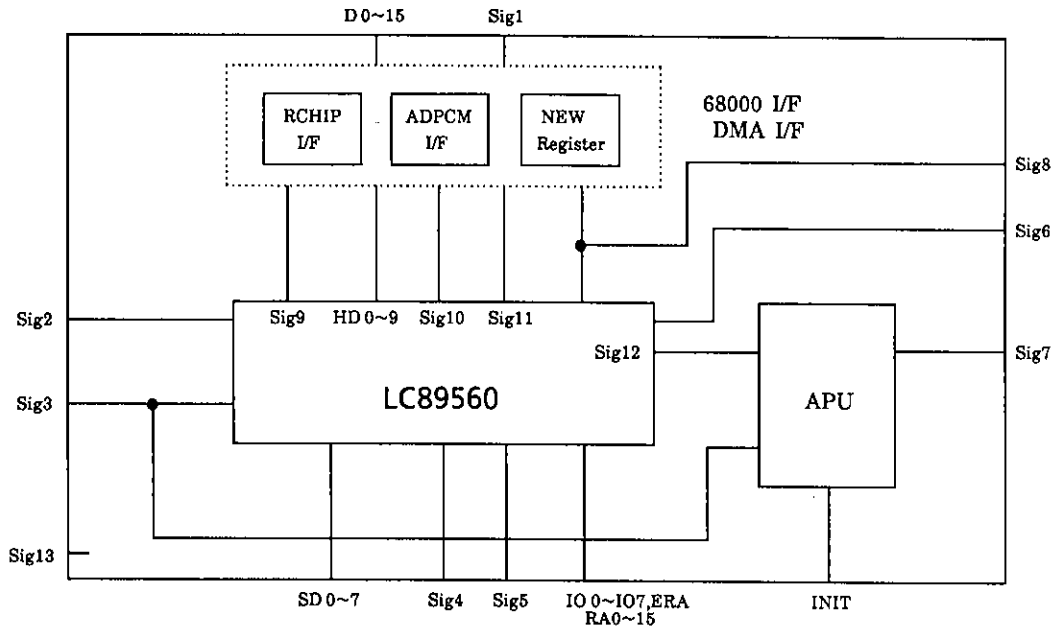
D 0~15

Sig1

RCHIP I/F

ADPCM I/F

NEW Register

68000 I/F
DMA I/F

Sig8

Sig6

Sig2

Sig9

HD 0~9

Sig10

Sig11

Sig12

Sig7

Sig3

LC89560

APU

Sig13

SD 0~7

Sig4

Sig5

IO 0~IO7,ERA
RA0~15

INIT